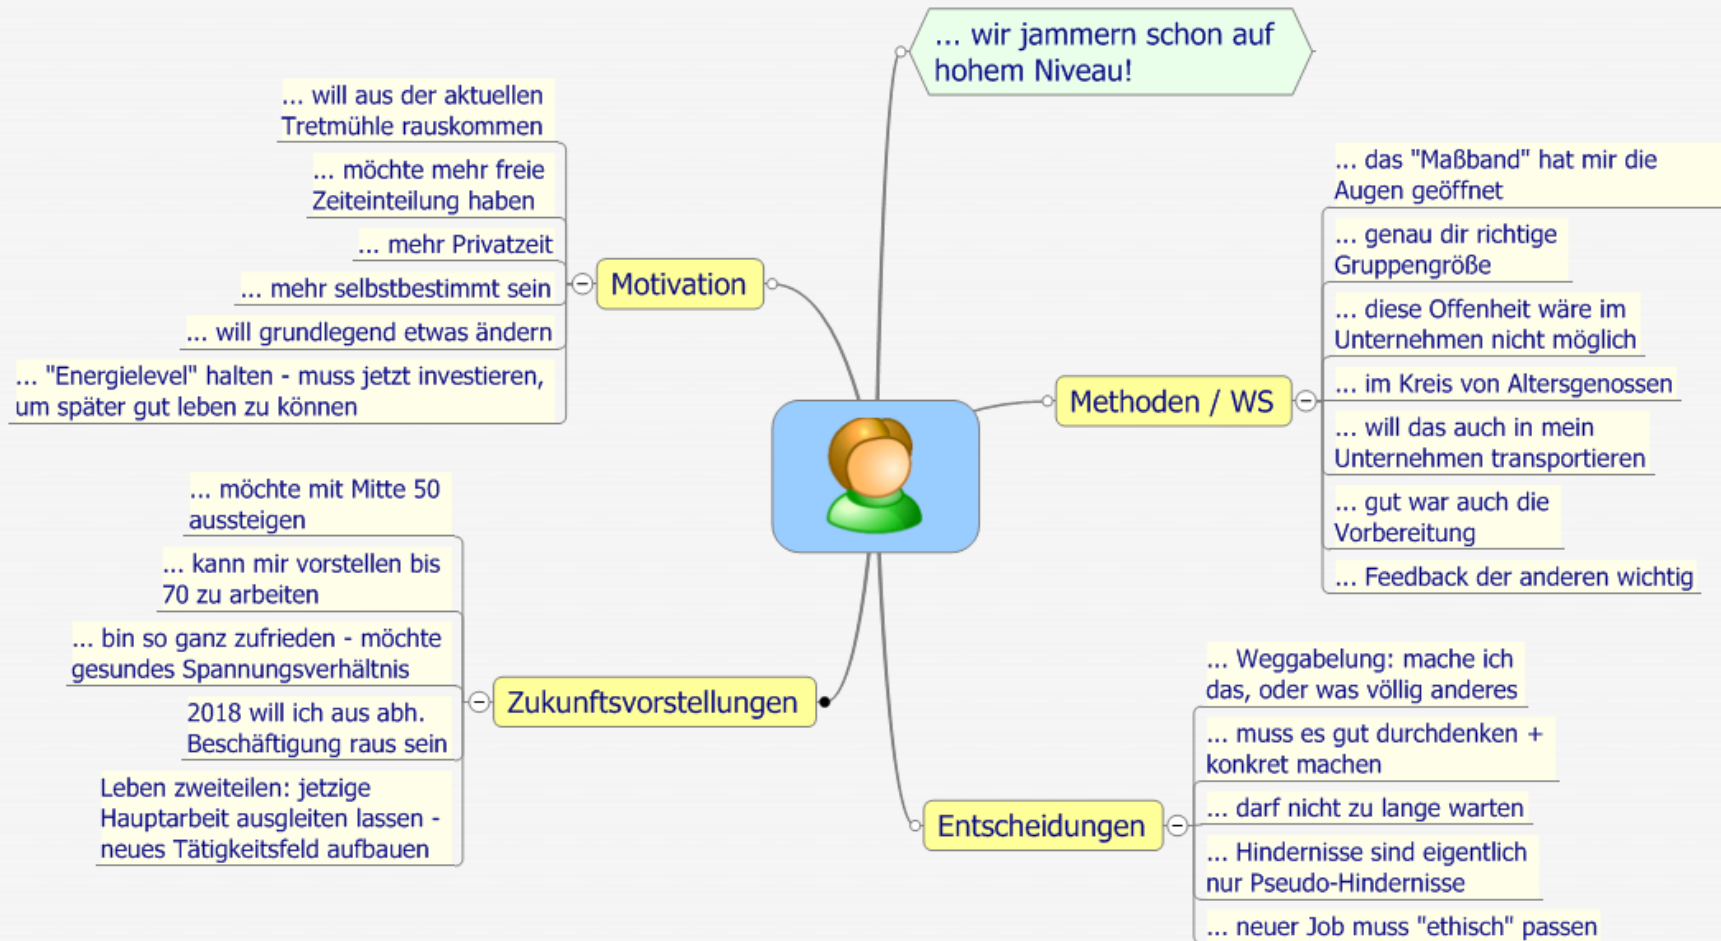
... wir jammern schon auf hohem Niveau!

Motivation

... will aus der aktuellen Tretmühle rauskommen

... möchte mehr freie Zeiteinteilung haben

... mehr Privatzeit

... mehr selbstbestimmt sein

... will grundlegend etwas ändern

... "Energielevel" halten - muss jetzt investieren, um später gut leben zu können

Methoden / WS

... das "Maßband" hat mir die Augen geöffnet

... genau dir richtige Gruppengröße

... diese Offenheit wäre im Unternehmen nicht möglich

... im Kreis von Altersgenossen

... will das auch in mein Unternehmen transportieren

... gut war auch die Vorbereitung

... Feedback der anderen wichtig

Zukunftsvorstellungen

... möchte mit Mitte 50 aussteigen

... kann mir vorstellen bis 70 zu arbeiten

... bin so ganz zufrieden - möchte gesundes Spannungsverhältnis

2018 will ich aus abh. Beschäftigung raus sein

Leben zweiteilen: jetzige Hauptarbeit ausgleiten lassen - neues Tätigkeitsfeld aufbauen

Entscheidungen

... Weggabelung: mache ich das, oder was völlig anderes

... muss es gut durchdenken + konkret machen

... darf nicht zu lange warten

... Hindernisse sind eigentlich nur Pseudo-Hindernisse

... neuer Job muss "ethisch" passen